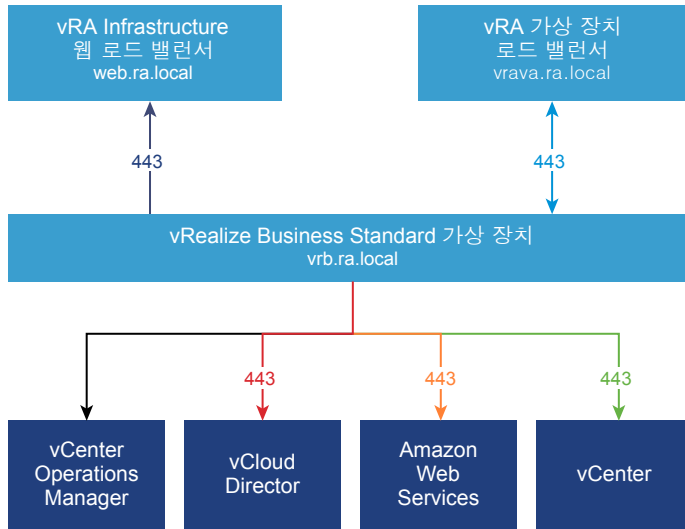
vRA Infrastructure
웹 로드 밸런서
web.ra.local

vRA 가상 장치
로드 밸런서
vrava.ra.local

443

443

vRealize Business Standard 가상 장치
vrb.ra.local

443

443

443

vCenter Operations Manager

vCloud Director

Amazon Web Services

vCenter